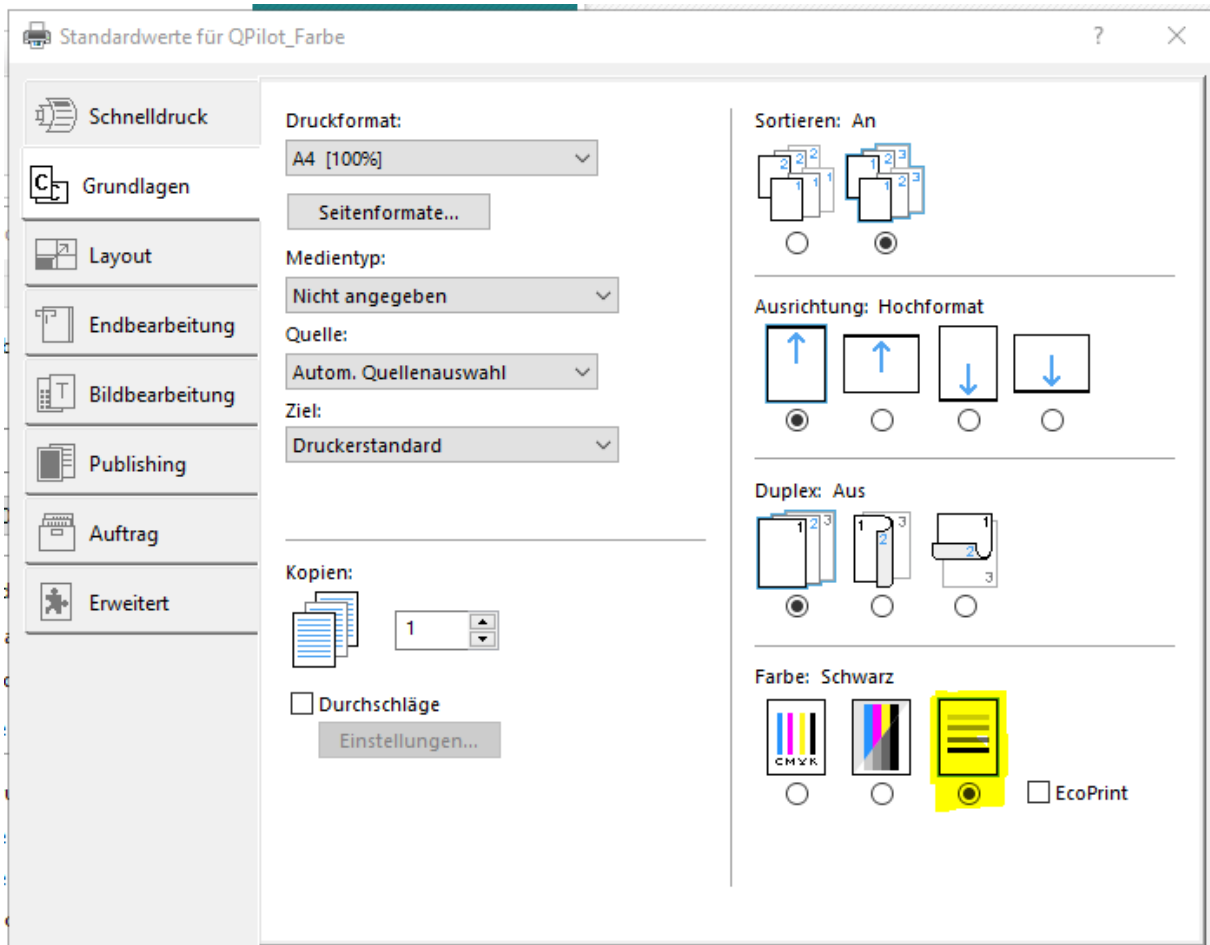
Standardwerte für QPilot_Farbe

?

Schnelldruck
Grundlagen
Layout
Endbearbeitung
Bildbearbeitung
Publishing
Auftrag
Erweitert

Druckformat:
A4 [100%]
Seitenformate...
Medientyp:
Nicht angegeben
Quelle:
Autom. Quellenauswahl
Ziel:
Druckerstandard

Kopien:
1
Durchschläge
Einstellungen...

Sortieren: An

Ausrichtung: Hochformat

Duplex: Aus

Farbe: Schwarz
CMYK
EcoPrint